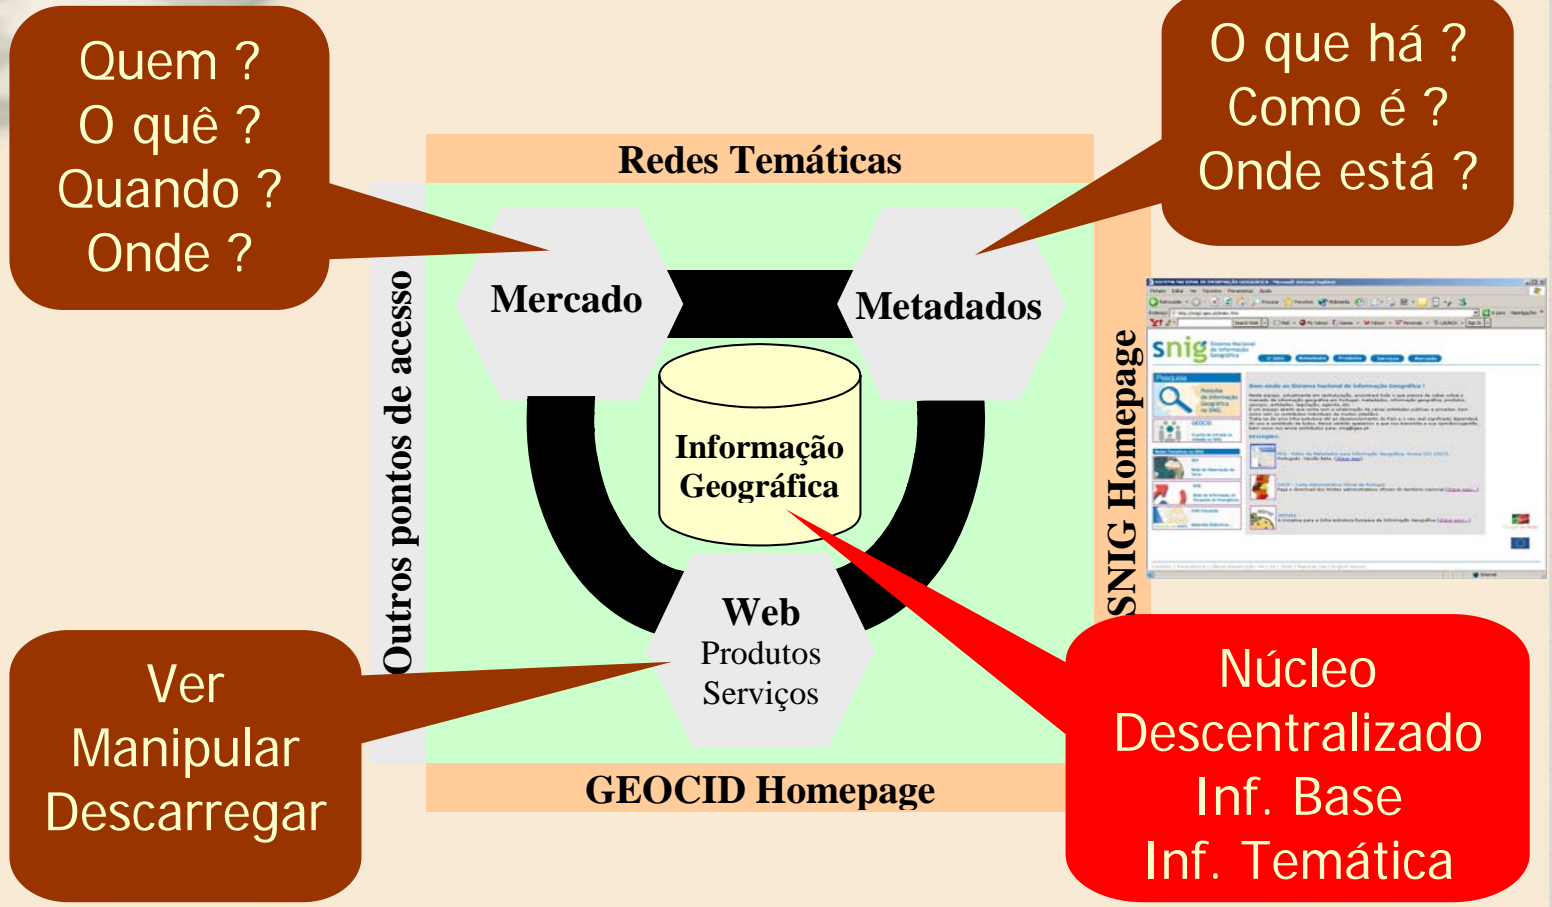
Quem ?
O quê ?
Quando ?
Onde ?

O que há ?
Como é ?
Onde está ?

Redes Temáticas

Outros pontos de acesso

Mercado

Metadados

Informação Geográfica

Web
Produtos
Serviços

SNIG Homepage

snig

GEOCID Homepage

Ver
Manipular
Descarregar

Núcleo
Descentralizado
Inf. Base
Inf. Temática